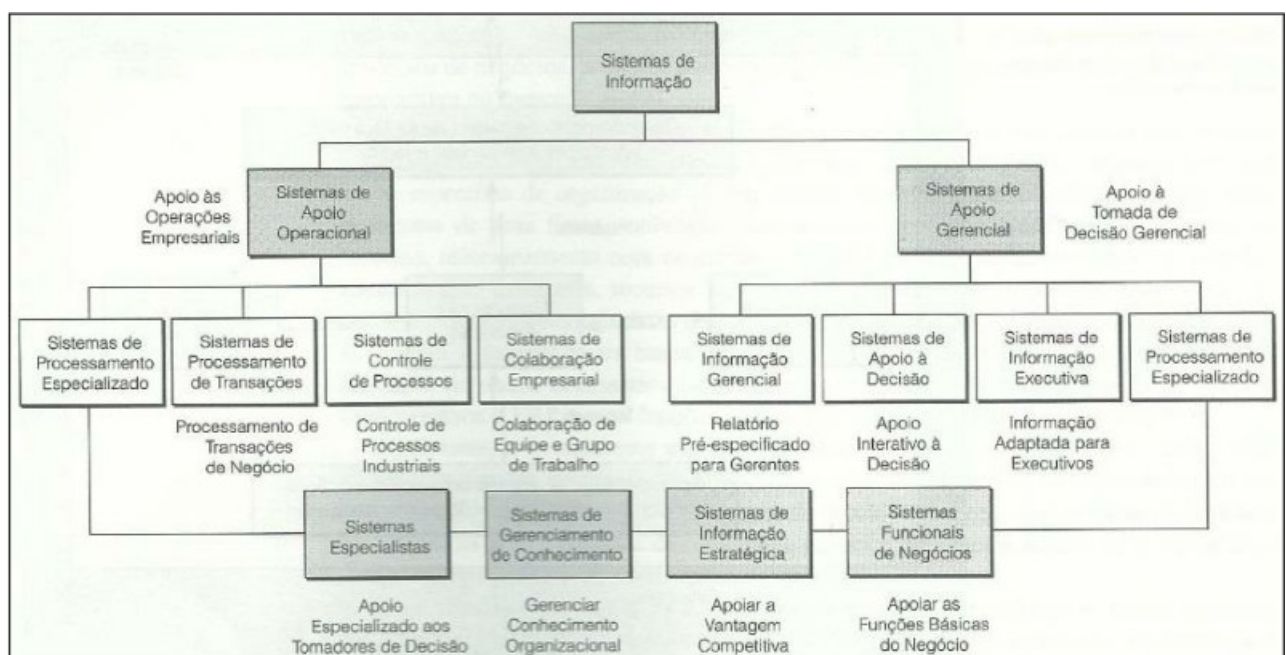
Sistemas de Informação

Apoio às Operações Empresariais

Sistemas de Apoio Operacional

Sistemas de Apoio Gerencial

Apoio à Tomada de Decisão Gerencial

Sistemas de Processamento Especializado

Sistemas de Processamento de Transações

Processamento de Transações de Negócio

Sistemas de Controle de Processos

Controle de Processos Industriais

Sistemas de Colaboração Empresarial

Colaboração de Equipe e Grupo de Trabalho

Sistemas de Informação Gerencial

Relatório Pré-especificado para Gerentes

Sistemas de Apoio à Decisão

Apoio Interativo à Decisão

Sistemas de Informação Executiva

Informação Adaptada para Executivos

Sistemas de Processamento Especializado

Sistemas Especialistas

Apoio Especializado aos Tomadores de Decisão

Sistemas de Gerenciamento de Conhecimento

Gerenciar Conhecimento Organizacional

Sistemas de Informação Estratégica

Apoiar a Vantagem Competitiva

Sistemas Funcionais de Negócios

Apoiar as Funções Básicas do Negócio